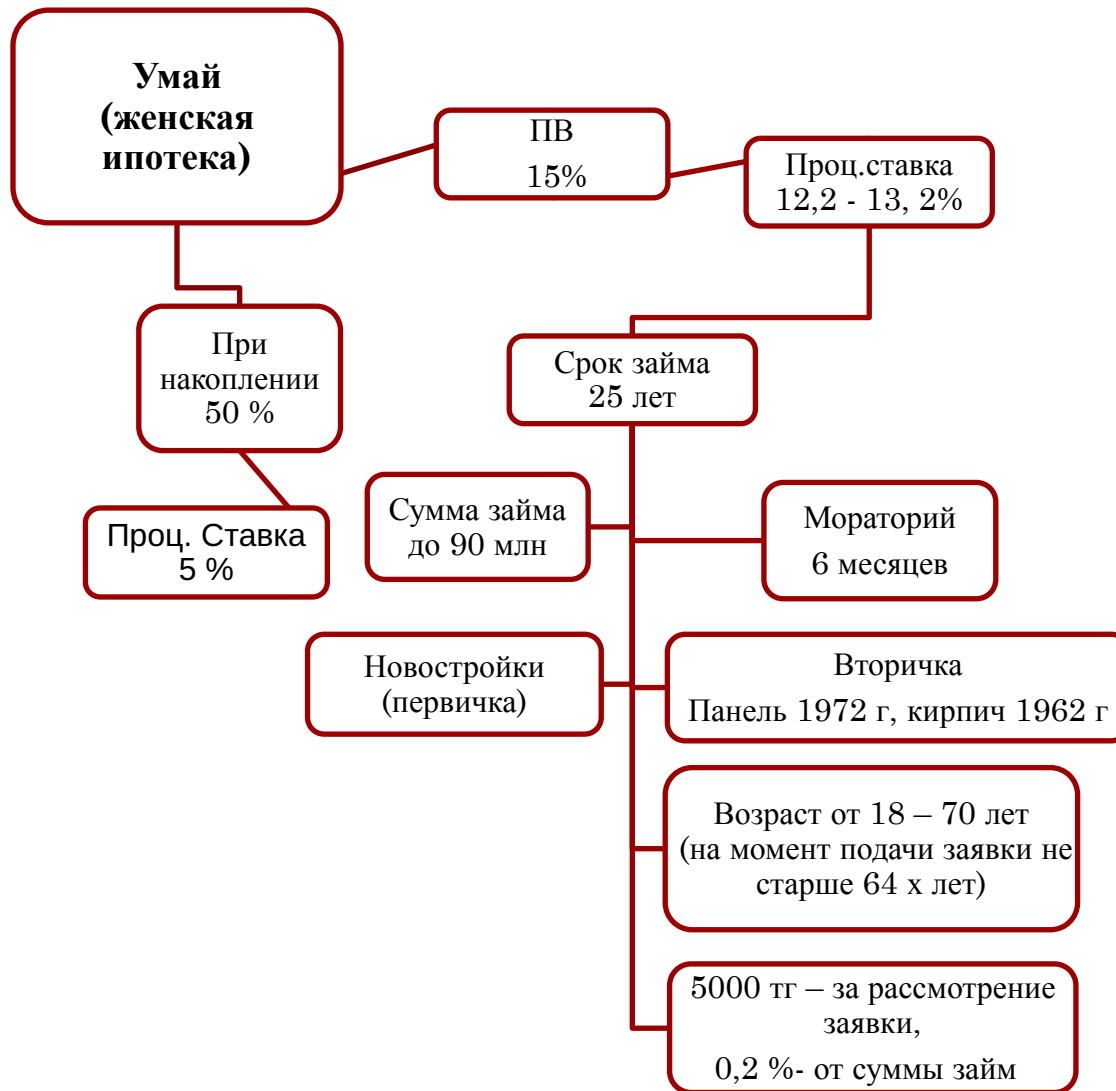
Умай (женская ипотека)

ПВ
15%

Проц.ставка
12,2 - 13, 2%

При накоплении
50 %

Проц. Ставка
5 %

Срок займа
25 лет

Сумма займа до 90 млн

Мораторий
6 месяцев

Новостройки (первичка)

Вторичка
Панель 1972 г, кирпич 1962 г

Возраст от 18 – 70 лет (на момент подачи заявки не старше 64 х лет)

5000 тг – за рассмотрение заявки,
0,2 %- от суммы займ